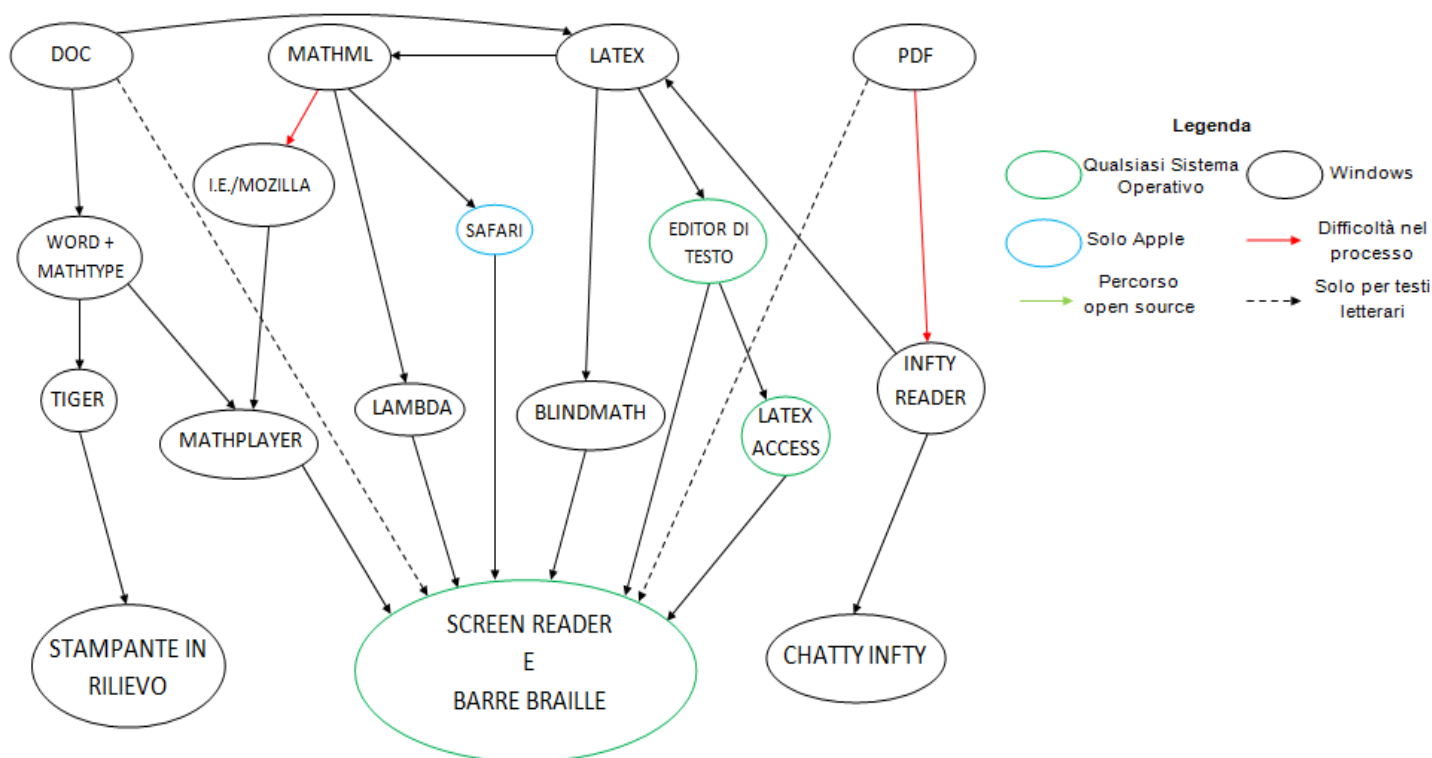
DOC

MATHML

LATEX

PDF

I.E./MOZILLA

SAFARI

EDITOR DI TESTO

WORD + MATHTYPE

TIGER

MATHPLAYER

LAMBDA

BLINDMATH

LATEX ACCESS

INFTY READER

STAMPANTE IN RILIEVO

SCREEN READER
E
BARRE BRAILLE

CHATTY INFTY

Legenda

Qualsiasi Sistema Operativo

Windows

Solo Apple

Difficoltà nel processo

Percorso open source

Solo per testi letterari